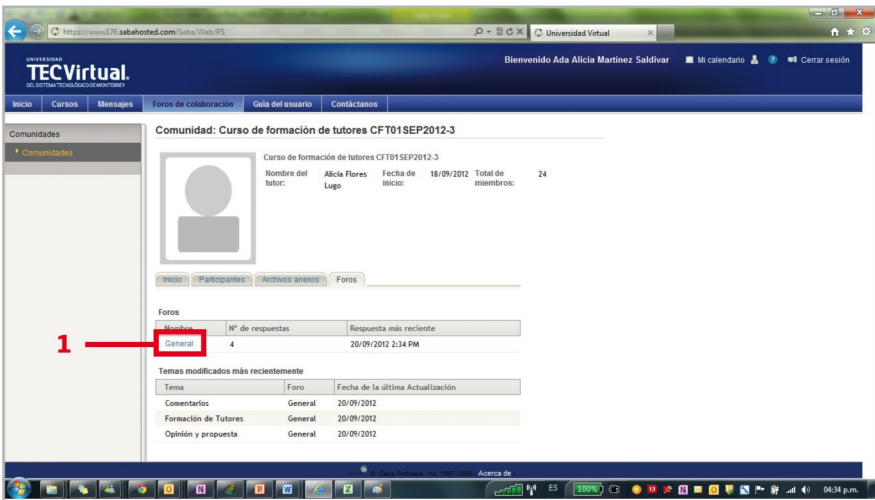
https://www17.sabahosted.com/Saba/Web/PS

Universidad Virtual

UNIVERSIDAD
TECVirtual.
DEL SISTEMA TECNOLÓGICO DE MONTERREY

Bienvenido Ada Alicia Martínez Saldívar

Mi calendario

Cerrar sesión

Inicio | Cursos | Mensajes | Foros de colaboración | Guía del usuario | Contáctanos

Comunidades

Comunidades

Comunidad: Curso de formación de tutores CFT01SEP2012-3

Curso de formación de tutores CFT01SEP2012-3

| Nombre del tutor: | Alicia Flores Lugo | Fecha de inicio: | 18/09/2012 | Total de miembros: | 24 |
|---|---|---|---|---|---|

Inicio | Participantes | Archivos anexos | Foros

Foros

| Nombre | Nº de respuestas | Respuesta más reciente |
|---|---|---|
| General | 4 | 20/09/2012 2:34 PM |

1

Temas modificados más recientemente

| Tema | Foro | Fecha de la última Actualización |
|---|---|---|
| Comentarios | General | 20/09/2012 |
| Formación de Tutores | General | 20/09/2012 |
| Opinión y propuesta | General | 20/09/2012 |

© Saba Software, Inc. 1997-2009 | Acerca de

ES 100% 04:34 p.m.